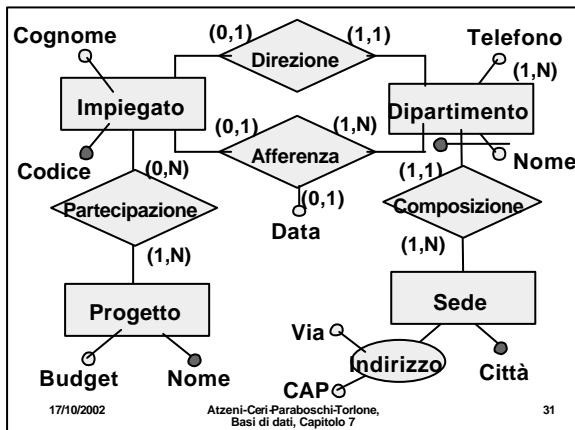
Cognome

(0,1)

(1,1)

Telefono

Direzione

(1,N)

Impiegato

Dipartimento

(0,1)

(1,N)

Afferenza

Codice

(0,N)

(1,1)

Nome

(0,1)

Partecipazione

Composizione

Data

(1,N)

(1,N)

Sede

Progetto

Via

Indirizzo

Città

Budget

Nome

CAP

17/10/2002

Atzeni-Ceri-Paraboschi-Torlone, Basi di dati, Capitolo 7

31